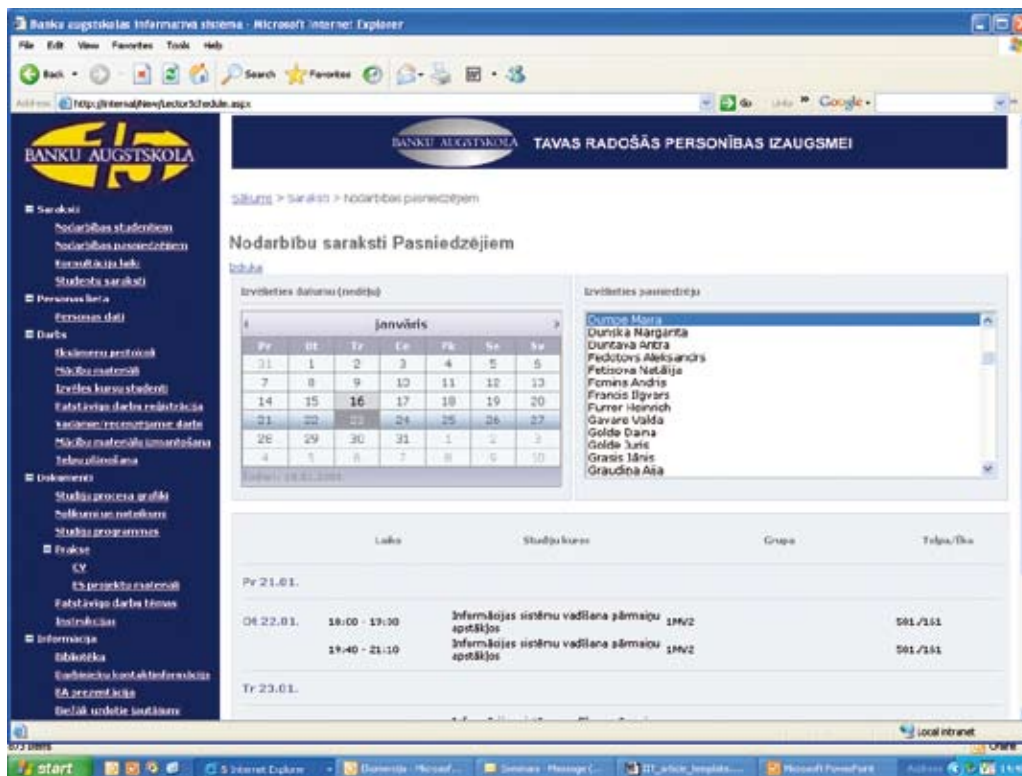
Banku augstskolas Informatīvā sistēma - Microsoft Internet Explorer

File Edit View Favorites Tools Help

Back Search Favorites

Address http://internal/New/LectorSchedule.aspx

Go Links Google

BANKU AUGSTSKOLA

BANKU AUGSTSKOLA TAVAS RADOŠĀS PERSONĪBAS IZAUGSMEI

Sākums > Saraksti > Nodarbības pasniedzējiem

Nodarbību saraksti Pasniedzējiem

Izdruka

■ Saraksti
Nodarbības studentiem
Nodarbības pasniedzējiem
Konsultāciju laiki
Studentu saraksti
■ Personas lieta
Personas dati
■ Darbs
Eksāmenu protokoli
Mācību materiāli
Izvēles kursu studenti
Patstāvīgo darbu reģistrācija
Vadāmie/recenzējamie darbi
Mācību materiālu izmantošana
Telpu plānošana
■ Dokumenti
Studiju procesa grafiki
Nolikumi un noteikumi
Studiju programmas
■ Prakse
CV
ES projektu materiāli
Patstāvīgo darbu tēmas
Instrukcijas
■ Informācija
Bibliotēka
Darbinieku kontaktinformācija
BA prezentācija
Biežāk uzdotie jautājumi

Izvēlieties datumu (nedēļu)

janvāris

| Pr | Ot | Tr | Ce | Pk | Se | Sv |
|---|---|---|---|---|---|---|
| 31 | 1 | 2 | 3 | 4 | 5 | 6 |
| 7 | 8 | 9 | 10 | 11 | 12 | 13 |
| 14 | 15 | 16 | 17 | 18 | 19 | 20 |
| 21 | 22 | 23 | 24 | 25 | 26 | 27 |
| 28 | 29 | 30 | 31 | 1 | 2 | 3 |
| 4 | 5 | 6 | 7 | 8 | 9 | 10 |

Šodien: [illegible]

Izvēlieties pasniedzēju

Dumpe Māra
Dunska Margarita
Duntava Antra
Fedotovs Aleksandrs
Fetisova Natālija
Fomins Andris
Francis Ilgvars
Furrer Heinrich
Gavare Valda
Golde Daina
Golde Juris
Grasis Jānis
Graudiņa Aija

| | Laiks | Studiju kurss | Grupa | Telpa/Ēka |
|---|---|---|---|---|
| Pr 21.01. | | | | |
| Ot 22.01. | 18:00 - 19:30 | Informācijas sistēmu vadīšana pārmaiņu apstākļos | 1MV2 | 501/161 |
| | 19:40 - 21:10 | Informācijas sistēmu vadīšana pārmaiņu apstākļos | 1MV2 | 501/161 |
| Tr 23.01. | | | | |

Local intranet

start 5 Internet Explorer Dumente - Microsof... Seminars - Message (... IIT_article_template... Microsoft PowerPoint